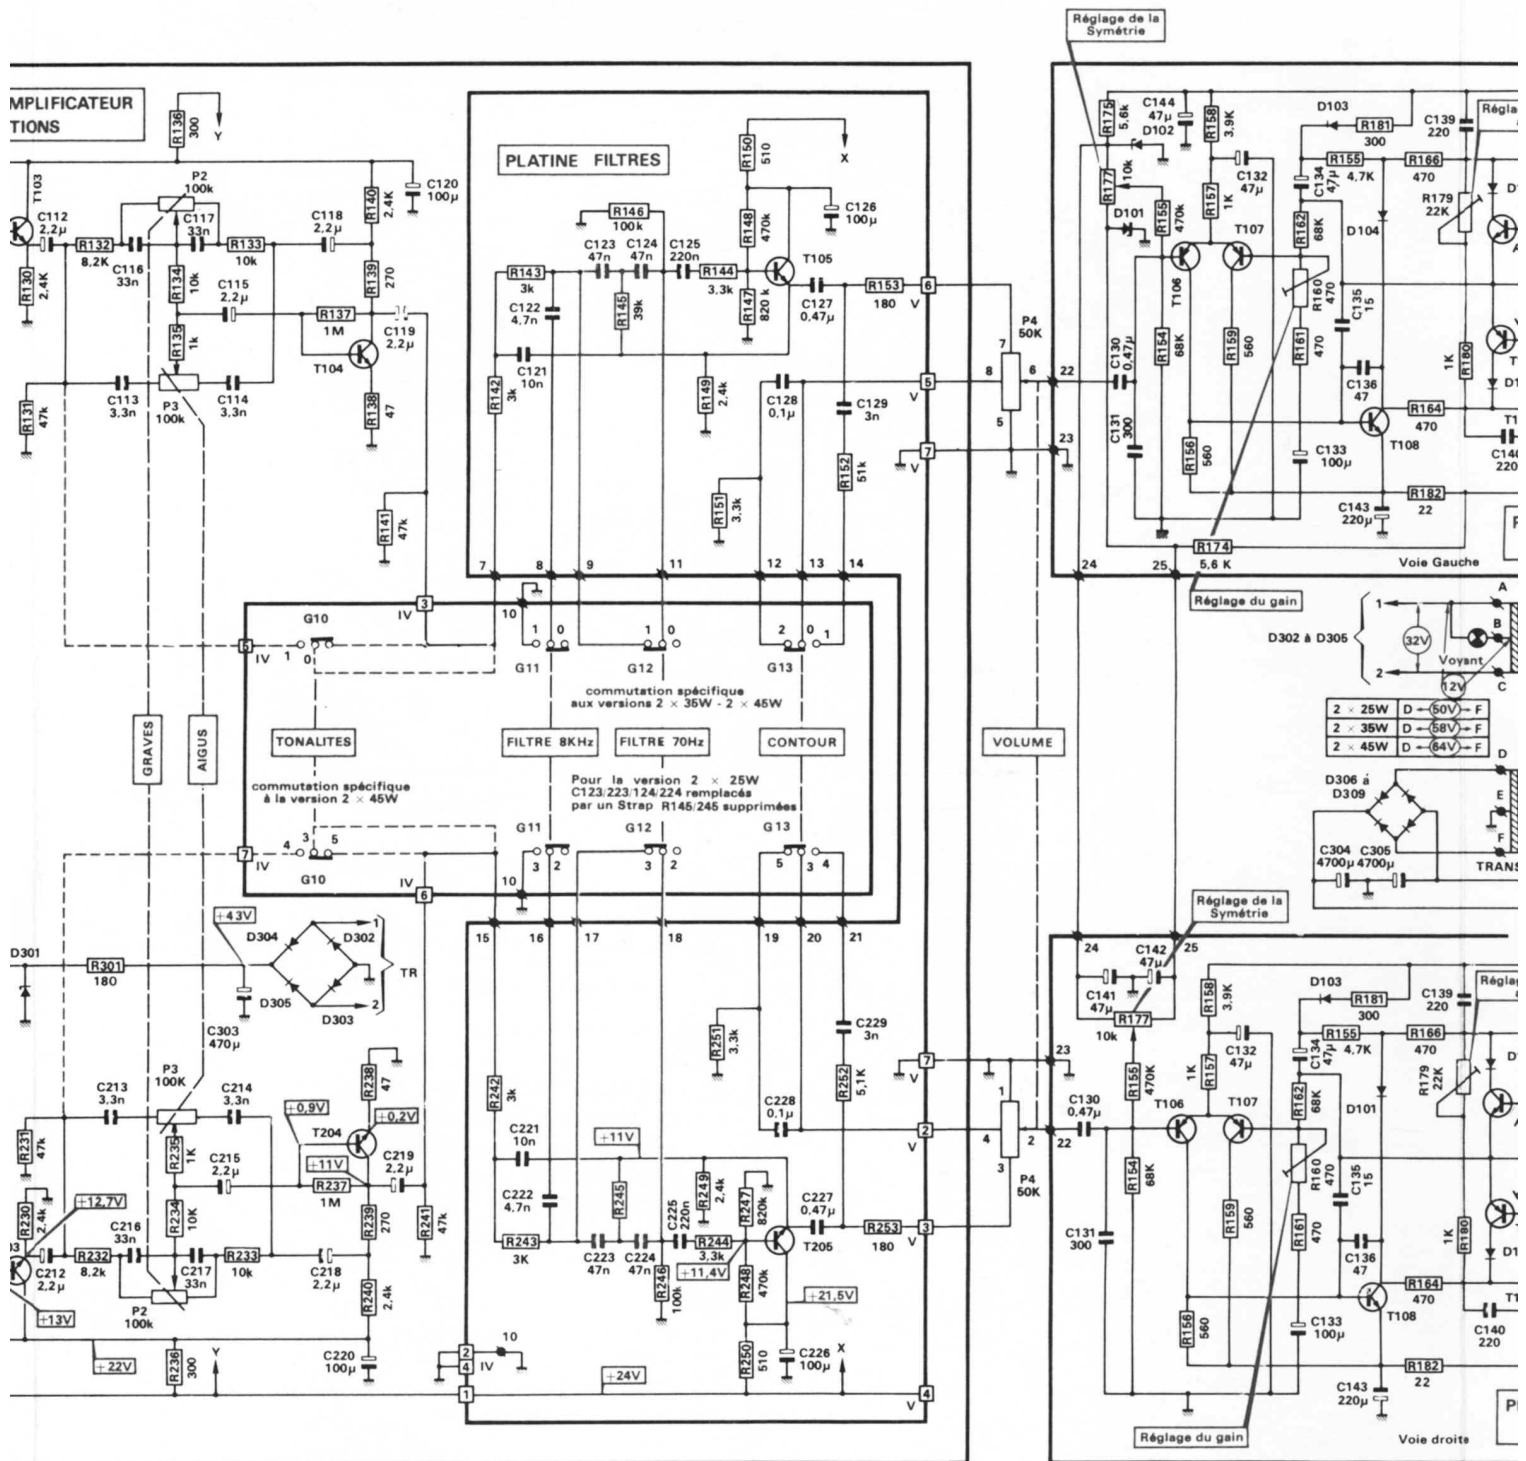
Réglage de la Symétrie

MPLIFICATEUR
TIONS

R136 300 Y
T103
C112 2,2μ
R132 8,2K
C116 33n
P2 100k
C117 33n
R133 10k
C118 2,2μ
R140 2,4K
C120 100μ
R130 2,4K
R134 10k
C115 2,2μ
R137 1M
R139 270
C119 2,2μ
R135 1k
T104
R131 47k
C113 3,3n
P3 100k
C114 3,3n
R138 47
R141 47k

PLATINE FILTRES
R150 510
X
R146 100k
R148 470k
C126 100μ
C123 47n
C124 47n
C125 220n
R143 3k
R144 3,3k
T105
R153 180
C122 4,7n
R145 39k
R147 820 k
C127 0,47μ
C121 10n
R142 3k
R149 2,4k
C128 0,1μ
C129 3n
R151 3,3k
R152 51k
V
P4 50K

R175 5,6k
C144 47μ
D102
R158 3,9K
D103
R181 300
C139 220
Régla
R177 10k
D101
R155 470k
R157 1K
C132 47μ
C134 47μ
R155 4.7K
R166 470
R179 22K
T107
R162 68K
D104
T106
R160 470
C135 15
C130 0,47μ
R154 68K
R159 560
R161 470
1K R180
C136 47
R164 470
C131 300
R156 560
C133 100μ
T108
C140 220
C143 220μ
R182 22
R174 5,6 K
Voie Gauche
Réglage du gain

G10
G11
G12
G13
commutation spécifique aux versions 2 × 35W - 2 × 45W
TONALITES
FILTRE 8KHz
FILTRE 70Hz
CONTOUR
VOLUME
GRAVES
AIGUS
commutation spécifique à la version 2 × 45W
Pour la version 2 × 25W C123/223/124/224 remplacés par un Strap R145/245 supprimées

D302 à D305
32V
Voyant
12V
| 2 × 25W | D ← 50V → F |
|---|---|
| 2 × 35W | D ← 58V → F |
| 2 × 45W | D ← 64V → F |
D306 à D309
C304 4700μ
C305 4700μ
TRANS

+43V
D301
R301 180
D304
D302
TR
D305
D303
C303 470μ

C213 3,3n
P3 100K
C214 3,3n
R238 47
+0,9V
+0,2V
T204
R231 47k
R235 1K
C215 2,2μ
+11V
C219 2,2μ
R237 1M
R230 2,4k
+12,7V
R234 10K
R239 270
R241 47k
C216 33n
C212 2,2μ
R232 8,2k
R233 10k
C217 33n
C218 2,2μ
+13V
P2 100k
R240 2,4k
+22V
R236 300
Y
C220 100μ

R242 3k
C221 10n
+11V
R251 3,3k
C229 3n
C228 0,1μ
R252 5,1K
C222 4,7n
R245
C225 220n
R249 2,4k
R247 820k
C227 0,47μ
R243 3K
C223 47n
C224 47n
R244 3,3k
T205
R253 180
+11,4V
R246 100k
R248 470k
+21,5V
R250 510
C226 100μ
X
+24V
IV
P4 50K

Réglage de la Symétrie
C142 47μ
C141 47μ
R177 10k
R158 3,9K
D103
R181 300
C139 220
Régla
C130 0,47μ
R156 470K
R157 1K
C132 47μ
C134 47μ
R155 4,7K
R166 470
R179 22K
T106
T107
R162 68K
D101
R154 68K
R160 470
C135 15
C131 300
R159 560
R161 470
1K R180
C136 47
R164 470
R156 560
C133 100μ
T108
C140 220
R182 22
C143 220μ
Réglage du gain
Voie droite